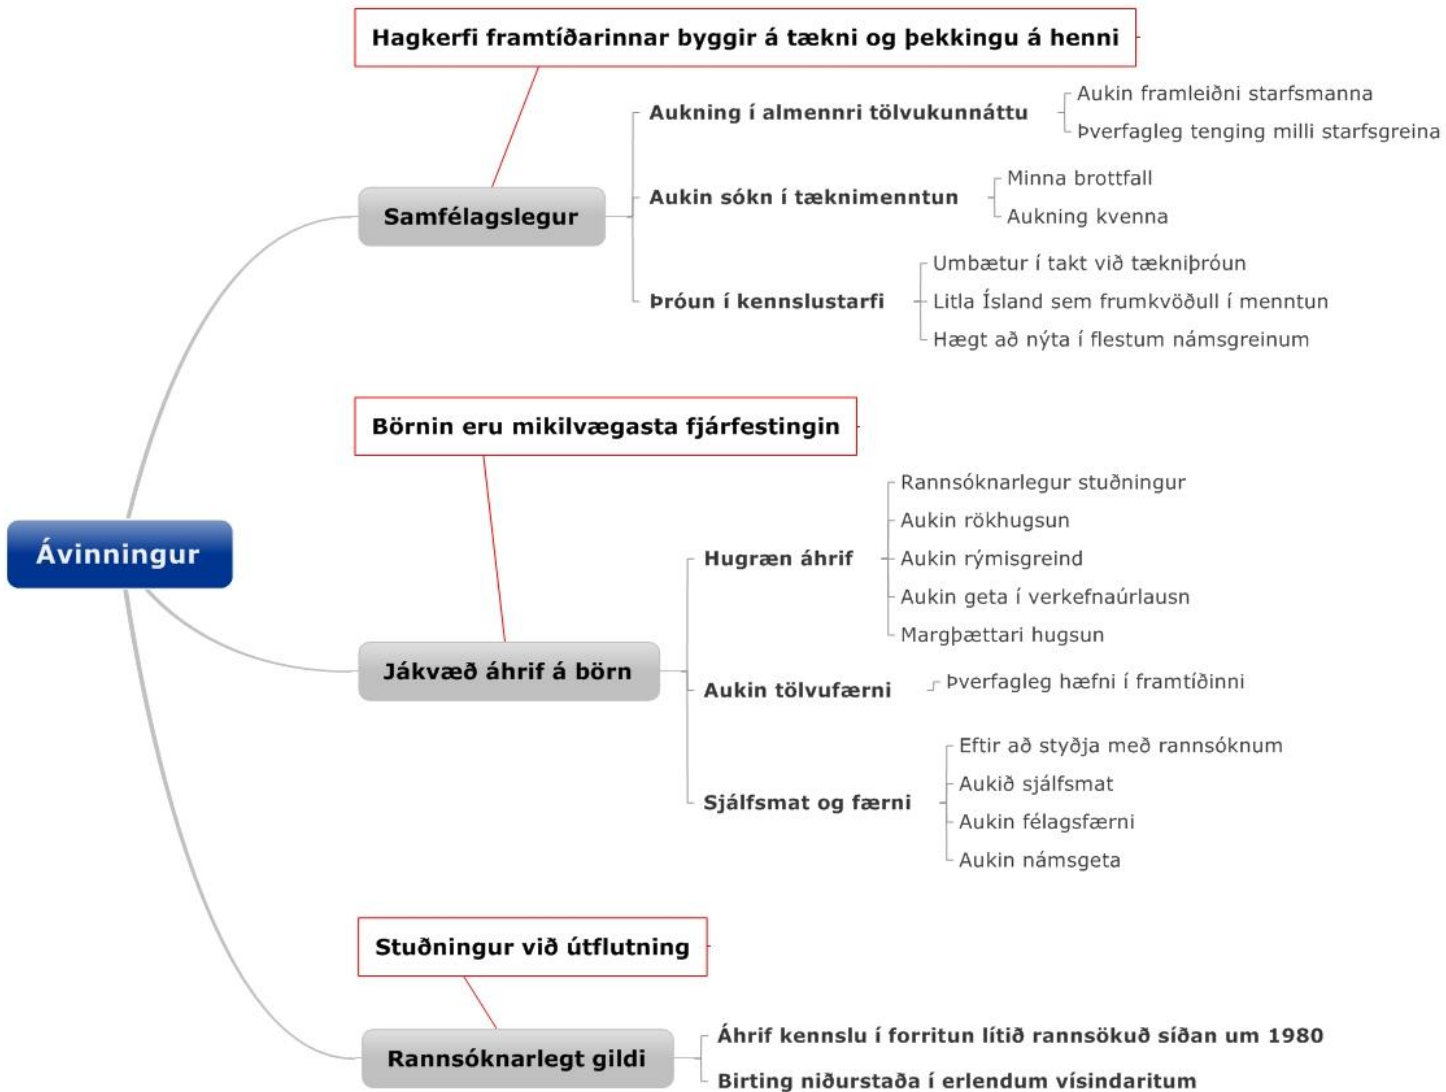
Hagkerfi framtíðarinnar byggir á tækni og þekkingu á henni

Samfélagslegur

Aukning í almennri tölvukunnáttu

Aukin framleiðni starfsmanna

Þverfagleg tenging milli starfsgreina

Aukin sókn í tæknimenntun

Minna brottfall

Aukning kvenna

Þróun í kennslustarfi

Umbætur í takt við tækniþróun

Litla Ísland sem frumkvöðull í menntun

Hægt að nýta í flestum námsgreinum

Börnin eru mikilvægasta fjárfestingin

Ávinningur

Jákvæð áhrif á börn

Hugræn áhrif

Rannsóknarlegur stuðningur

Aukin rökhugsun

Aukin rýmisgreind

Aukin geta í verkefnaúrlausn

Margþættari hugsun

Aukin tölvufærni

Þverfagleg hæfni í framtíðinni

Sjálfsmat og færni

Eftir að styðja með rannsóknum

Aukið sjálfsmat

Aukin félagsfærni

Aukin námsgeta

Stuðningur við útflutning

Rannsóknarlegt gildi

Áhrif kennslu í forritun lítið rannsökuð síðan um 1980

Birting niðurstaða í erlendum vísindaritum